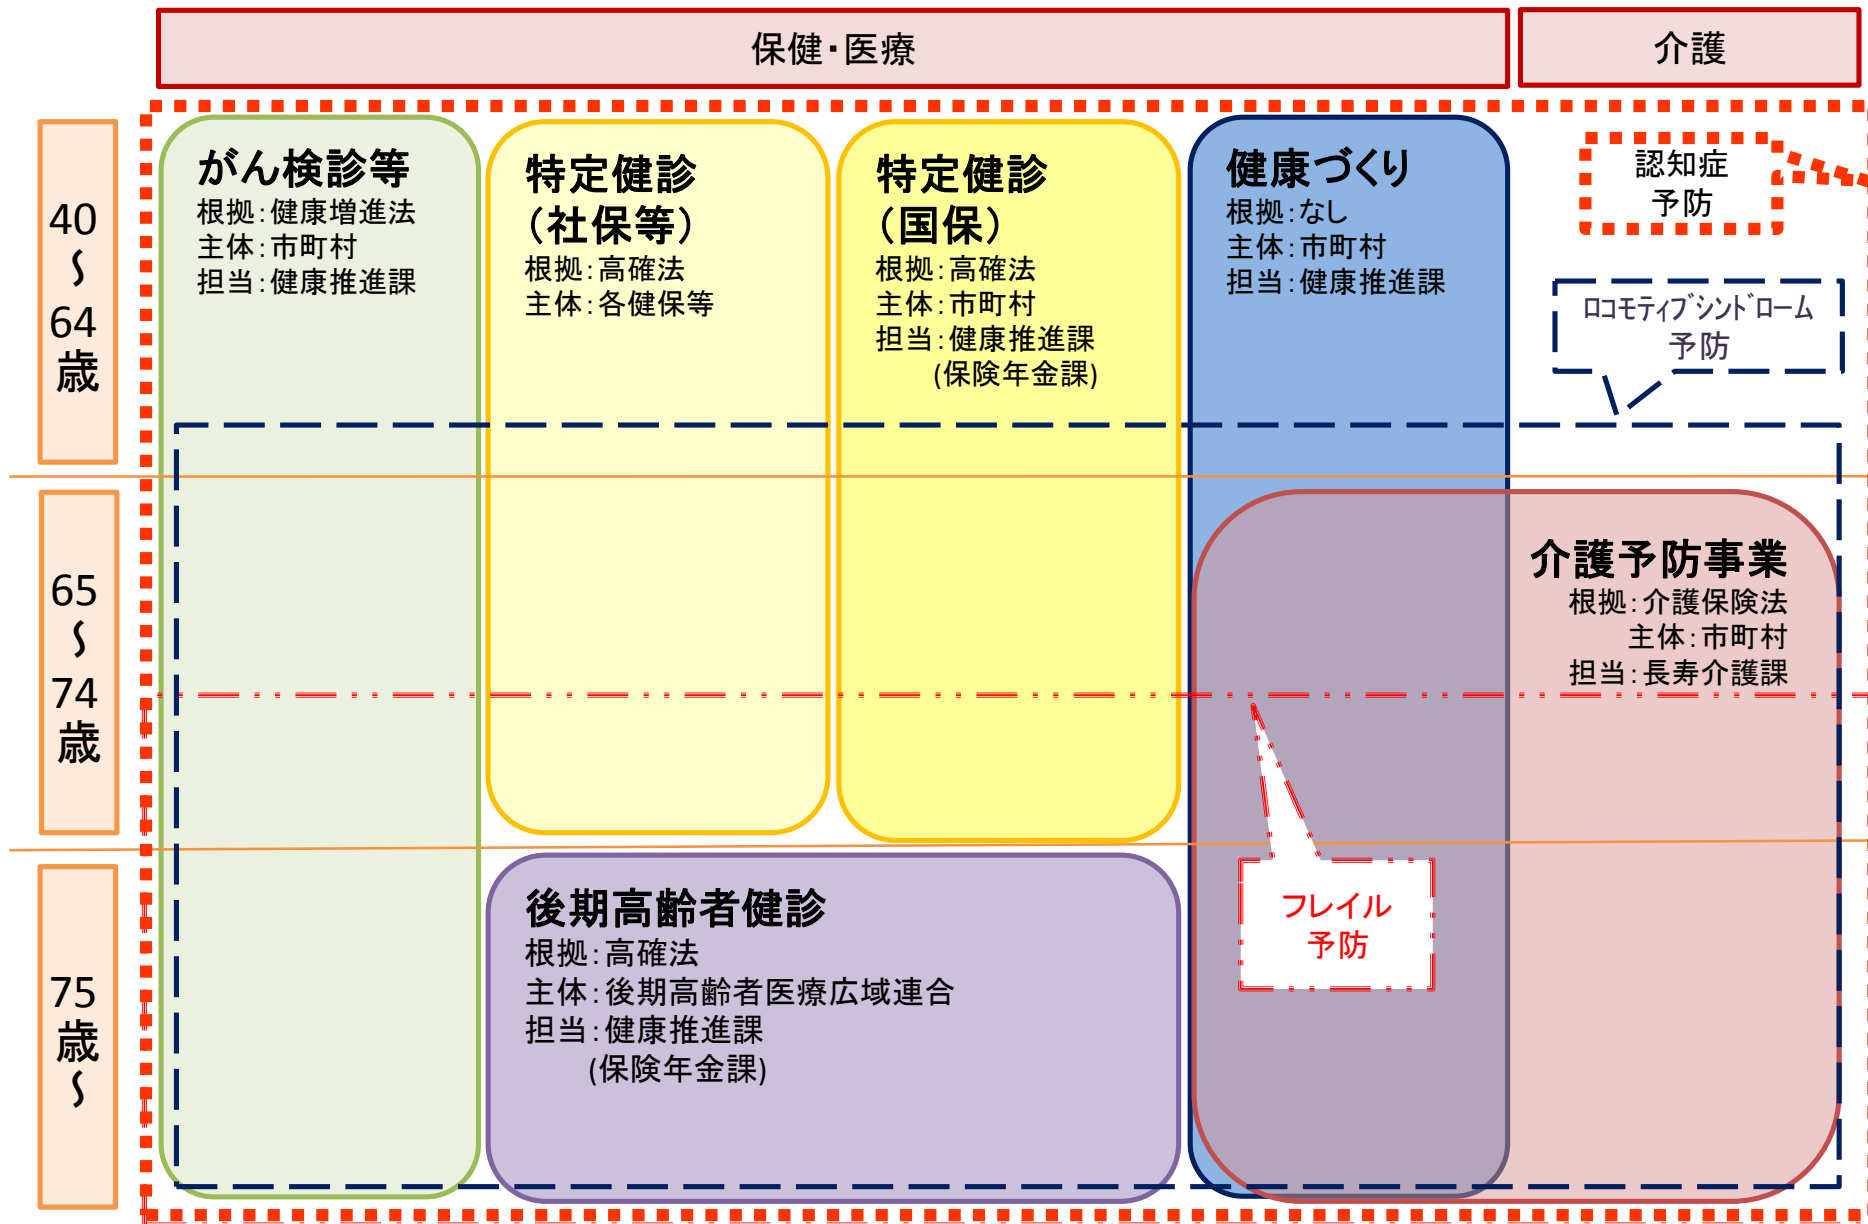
保健・医療

介護

40
〜
64
歳

65
〜
74
歳

75
歳
〜

がん検診等
根拠：健康増進法
主体：市町村
担当：健康推進課

特定健診
（社保等）
根拠：高確法
主体：各健保等

特定健診
（国保）
根拠：高確法
主体：市町村
担当：健康推進課
(保険年金課)

健康づくり
根拠：なし
主体：市町村
担当：健康推進課

認知症
予防

ロコモティブシンドローム
予防

介護予防事業
根拠：介護保険法
主体：市町村
担当：長寿介護課

フレイル
予防

後期高齢者健診
根拠：高確法
主体：後期高齢者医療広域連合
担当：健康推進課
(保険年金課)